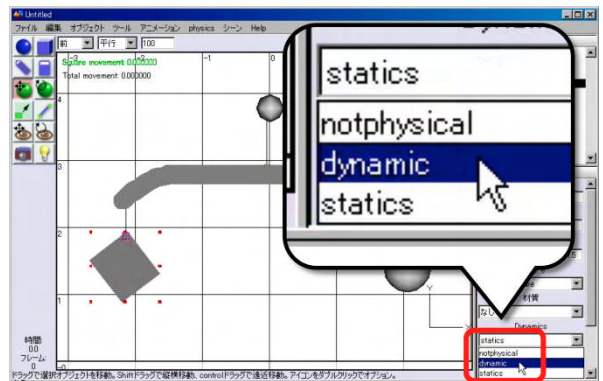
Untitled

ファイル 編集 オブジェクト ツール アニメーション physics シーン Help

前 平行 100

Square movement: 0.000000
Total movement: 0.000000

-3 -2 -1 0

4
3
2
1
-0

statics
notphysical
dynamic
statics

なし 材質

Y
X

Dynamics

statics
notphysical
dynamic
statics

時間
0.0
フレーム
0

ドラッグで選択オブジェクトを移動。Shiftドラッグで縦横移動。controlドラッグで遠近移動。アイコンをダブルクリックでオプション。